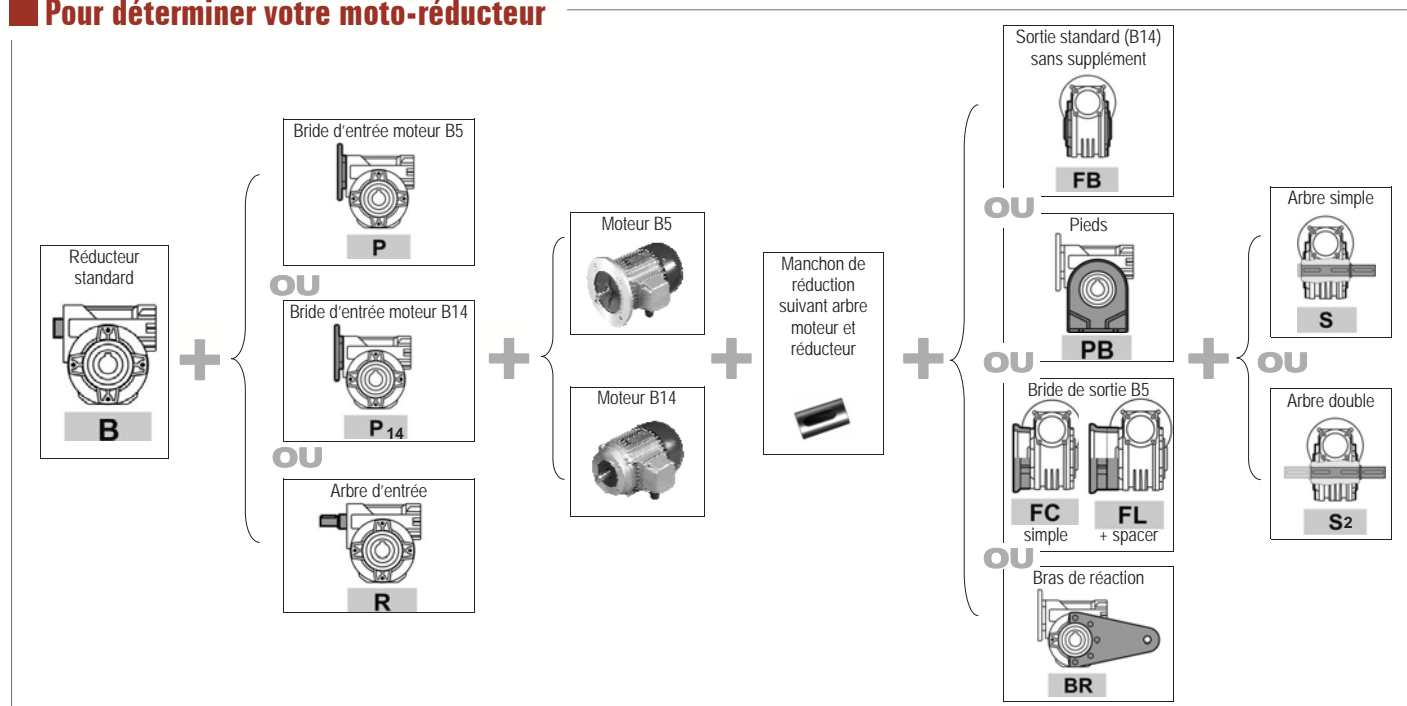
Pour déterminer votre moto-réducteur

Réducteur standard

B

Bride d'entrée moteur B5

P

OU

Bride d'entrée moteur B14

$P_{14}$

OU

Arbre d'entrée

R

Moteur B5

Moteur B14

Manchon de réduction suivant arbre moteur et réducteur

Sortie standard (B14) sans supplément

FB

OU

Pieds

PB

OU

Bride de sortie B5

FC simple

FL + spacer

OU

Bras de réaction

BR

Arbre simple

S

OU

Arbre double

S2